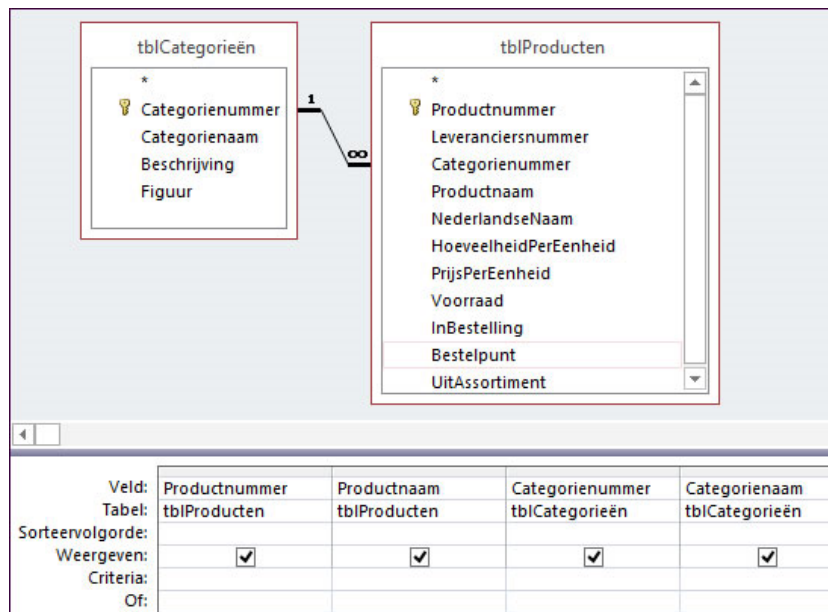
tblCategorieën

*
Categorienummer
Categorienaam
Beschrijving
Figuur

1

∞

tblProducten

*
Productnummer
Leveranciersnummer
Categorienummer
Productnaam
NederlandseNaam
HoeveelheidPerEenheid
PrijsPerEenheid
Voorraad
InBestelling
Bestelpunt
UitAssortiment

| | | | | |
|---|---|---|---|---|
| Veld: | Productnummer | Productnaam | Categorienummer | Categorienaam |
| Tabel: | tblProducten | tblProducten | tblCategorieën | tblCategorieën |
| Sorteervolgorde: | | | | |
| Weergeven: | ✔ | ✔ | ✔ | ✔ |
| Criteria: | | | | |
| Of: | | | | |